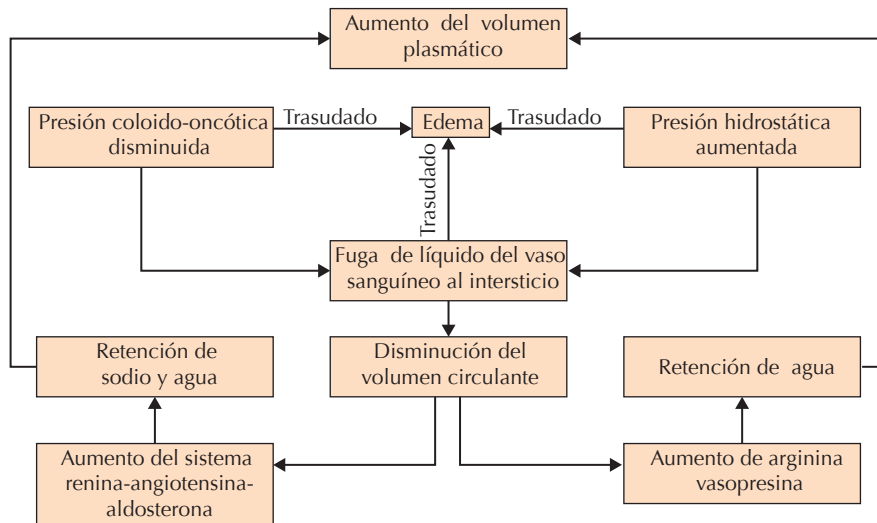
Aumento del volumen plasmático

Presión coloido-oncótica disminuida

Trasudado

Edema

Trasudado

Presión hidrostática aumentada

Trasudado

Fuga de líquido del vaso sanguíneo al intersticio

Retención de sodio y agua

Disminución del volumen circulante

Retención de agua

Aumento del sistema renina-angiotensina-aldosterona

Aumento de arginina vasopresina